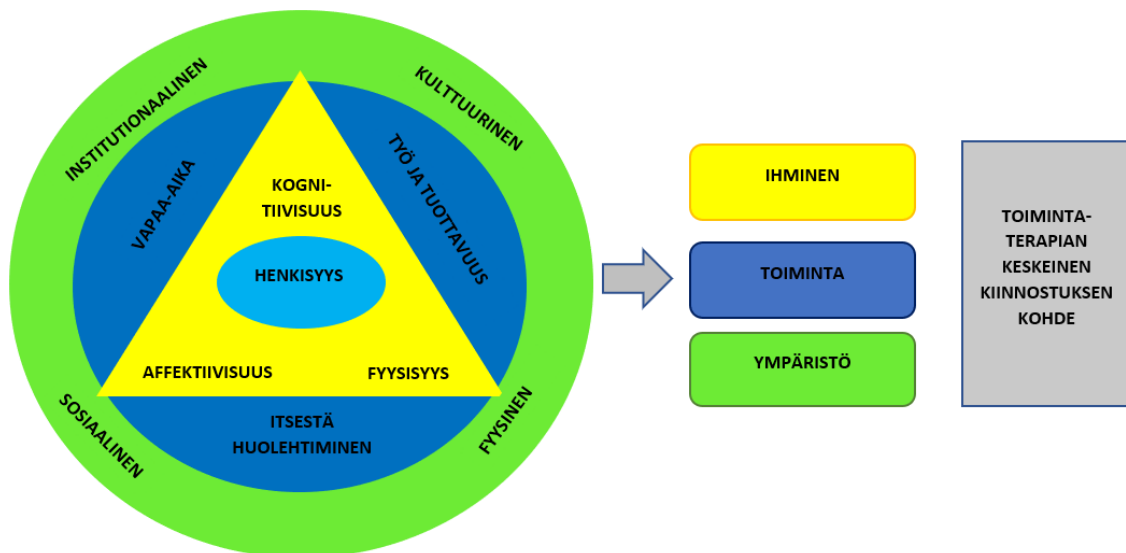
INSTITUTIONAALINEN

KULTTUURINEN

VAPAA-AIKA

TYÖ JA TUOTTAVUUS

KOGNITIIVISUUS

HENKISYYS

AFFEKTIIVISUUS

FYYSISYYS

ITSESTÄ HUOLEHTIMINEN

SOSIAALINEN

FYYSINEN

IHMINEN

TOIMINTA

YMPÄRISTÖ

TOIMINTATERAPIAN KESKEINEN KIINNOSTUKSEN KOHDE